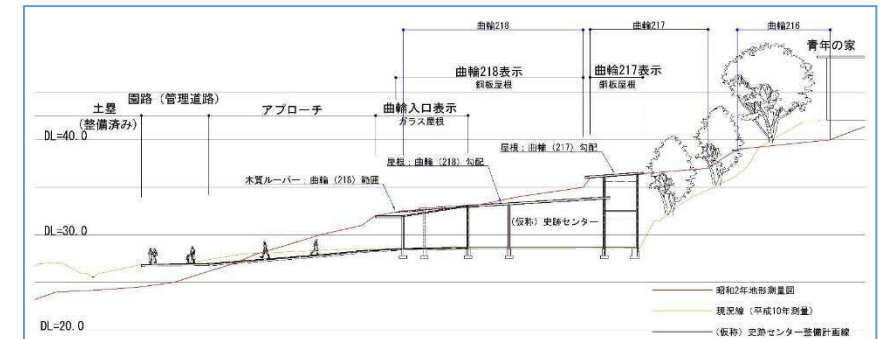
曲輪218

曲輪217

曲輪216

青年の家

曲輪218表示
銅板屋根

曲輪217表示
銅板屋根

園路（管理道路）

土塁
（整備済み）

アプローチ

曲輪入口表示
ガラス屋根

DL=40.0

屋根：曲輪（218）勾配

屋根：曲輪（217）勾配

木質ルーバー：曲輪（218）範囲

（仮称）史跡センター

DL=30.0

昭和2年地形測量図

現況線（平成10年測量）

DL=20.0

（仮称）史跡センター整備計画線